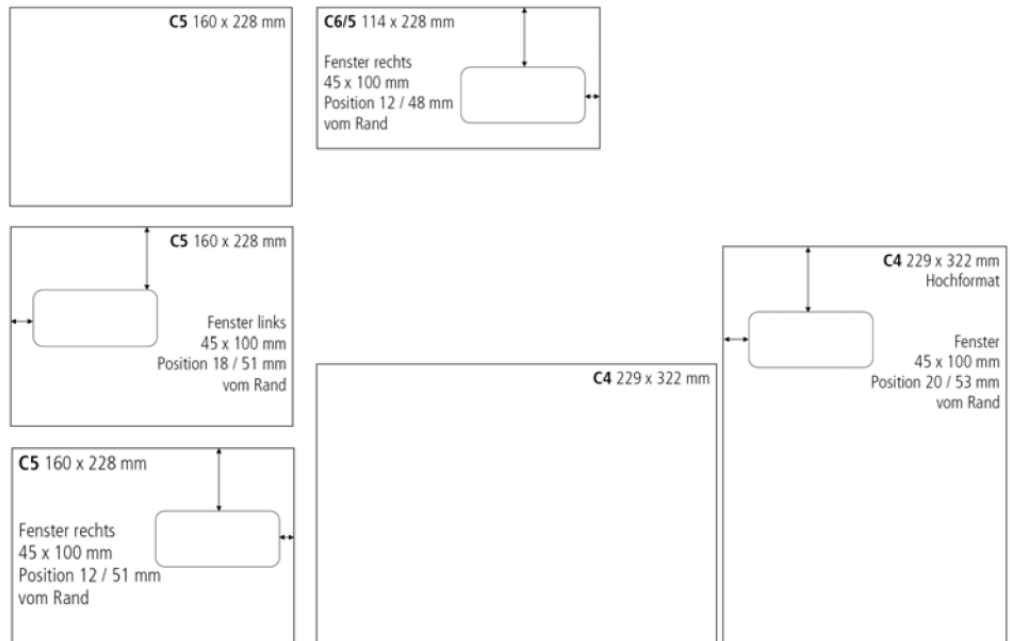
**C5** 160 x 228 mm

**C6/5** 114 x 228 mm

Fenster rechts
45 x 100 mm
Position 12 / 48 mm
vom Rand

**C5** 160 x 228 mm

Fenster links
45 x 100 mm
Position 18 / 51 mm
vom Rand

**C4** 229 x 322 mm
Hochformat

Fenster
45 x 100 mm
Position 20 / 53 mm
vom Rand

**C4** 229 x 322 mm

**C5** 160 x 228 mm

Fenster rechts
45 x 100 mm
Position 12 / 51 mm
vom Rand